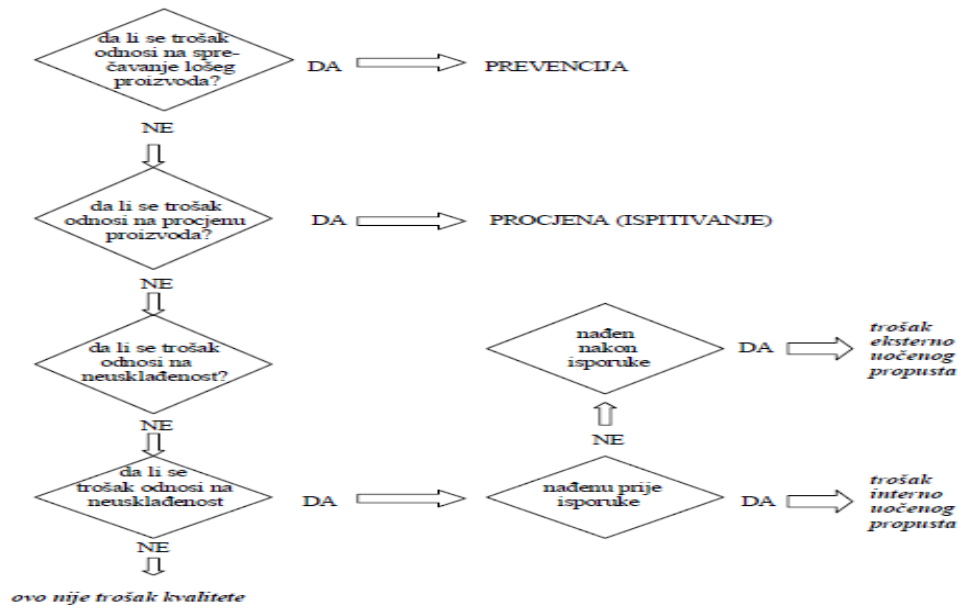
da li se trošak odnosi na sprečavanje lošeg proizvoda?

DA

PREVENCIJA

NE

da li se trošak odnosi na procjenu proizvoda?

DA

PROCJENA (ISPITIVANJE)

NE

da li se trošak odnosi na neusklađenost?

NE

da li se trošak odnosi na neusklađenost

DA

nađenu prije isporuke

DA

trošak interno uočenog propusta

NE

nađen nakon isporuke

DA

trošak eksterno uočenog propusta

NE

ovo nije trošak kvalitete